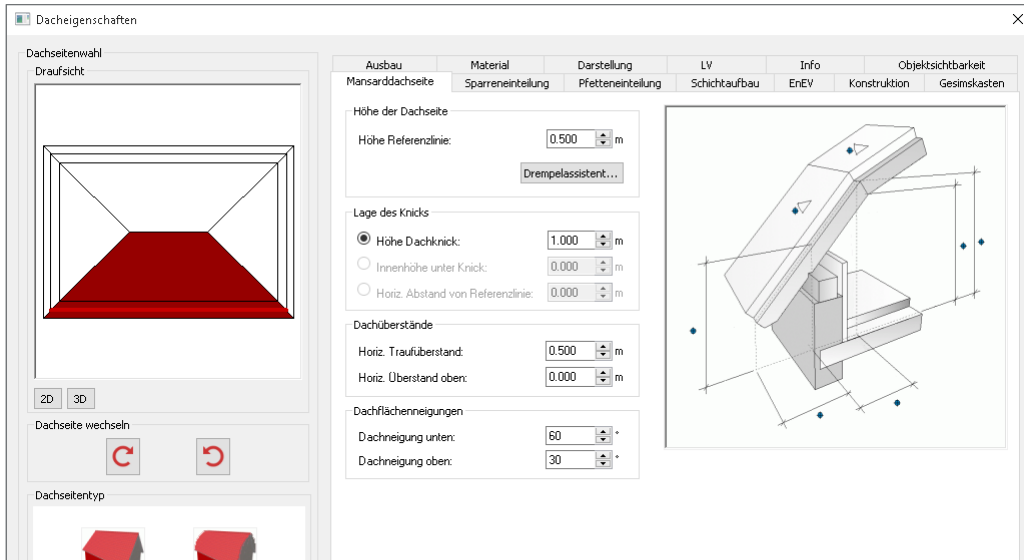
Dacheigenschaften

Dachseitenwahl

Draufsicht

2D 3D

Dachseite wechseln

Dachseitentyp

Ausbau | Material | Darstellung | LV | Info | Objektsichtbarkeit
Mansarddachseite | Sparreneinteilung | Pfetteneinteilung | Schichtaufbau | EnEV | Konstruktion | Gesimskasten

Höhe der Dachseite

Höhe Referenzlinie: 0.500 m

Drempelassistent...

Lage des Knicks

Höhe Dachknick: 1.000 m

Innenhöhe unter Knick: 0.000 m

Horiz. Abstand von Referenzlinie: 0.000 m

Dachüberstände

Horiz. Traufüberstand: 0.500 m

Horiz. Überstand oben: 0.000 m

Dachflächenneigungen

Dachneigung unten: 60 °

Dachneigung oben: 30 °